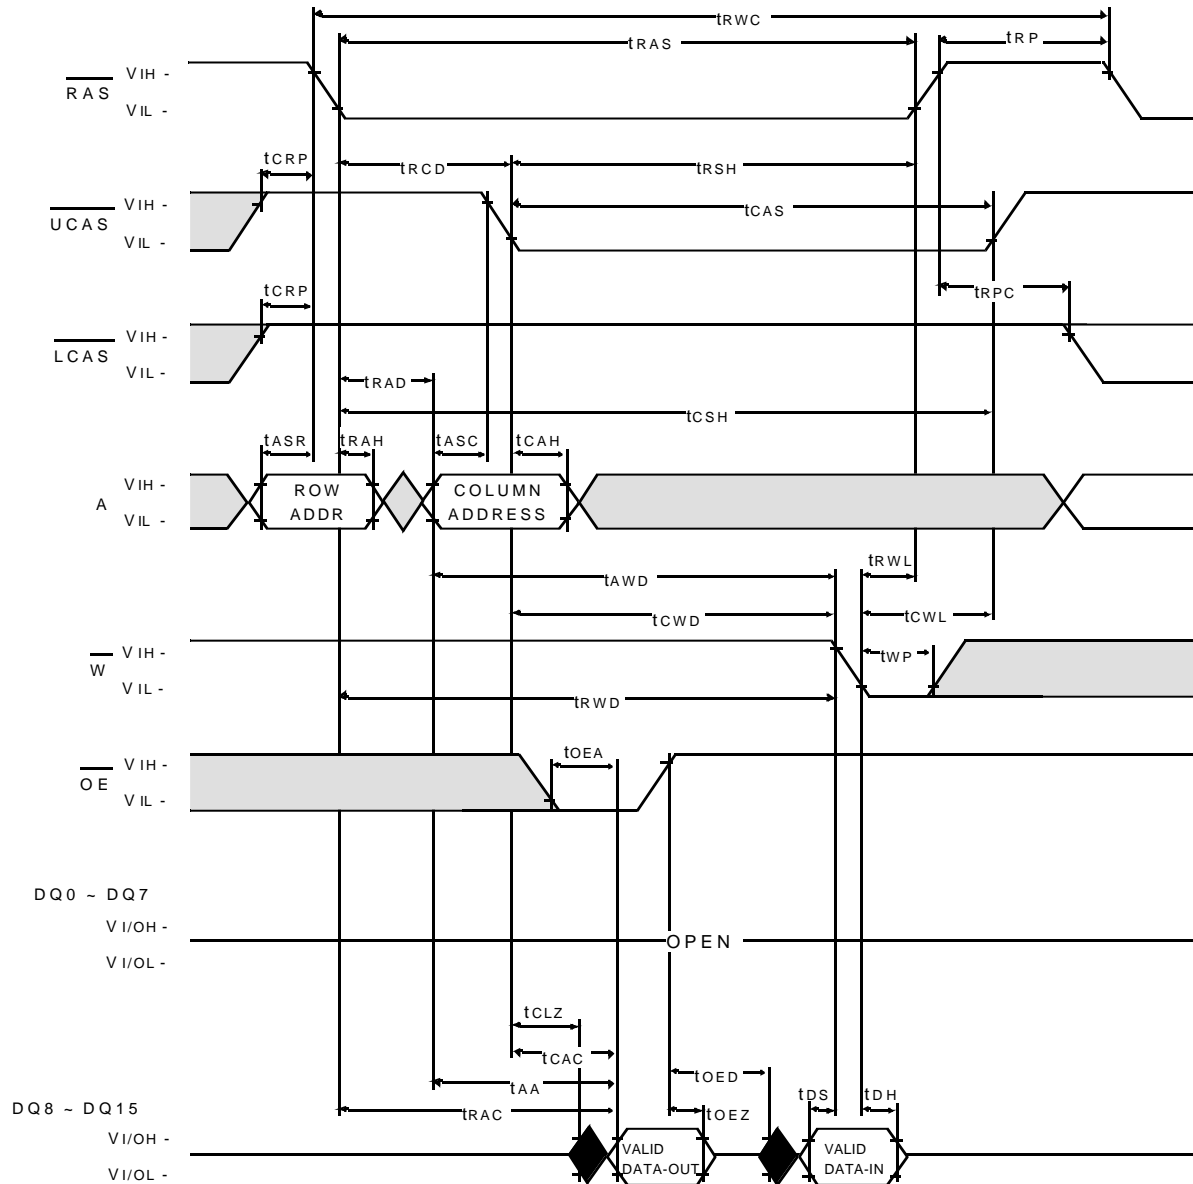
tRWC
tRAS
tRP
$\overline{RAS}$ VIH -
VIL -
tCRP
tRCD
tRSH
$\overline{UCAS}$ VIH -
VIL -
tCAS
tCRP
tRPC
$\overline{LCAS}$ VIH -
VIL -
tRAD
tCSH
tASR
tRAH
tASC
tCAH
A VIH -
VIL -
ROW ADDR
COLUMN ADDRESS
tRWL
tAWD
tCWD
tCWL
$\overline{W}$ VIH -
VIL -
tWP
tRWD
tOEA
$\overline{OE}$ VIH -
VIL -
DQ0 ~ DQ7
VI/OH -
VI/OL -
OPEN
tCLZ
tCAC
tOED
tAA
tDS
tDH
DQ8 ~ DQ15
tRAC
tOEZ
VI/OH -
VI/OL -
VALID DATA-OUT
VALID DATA-IN